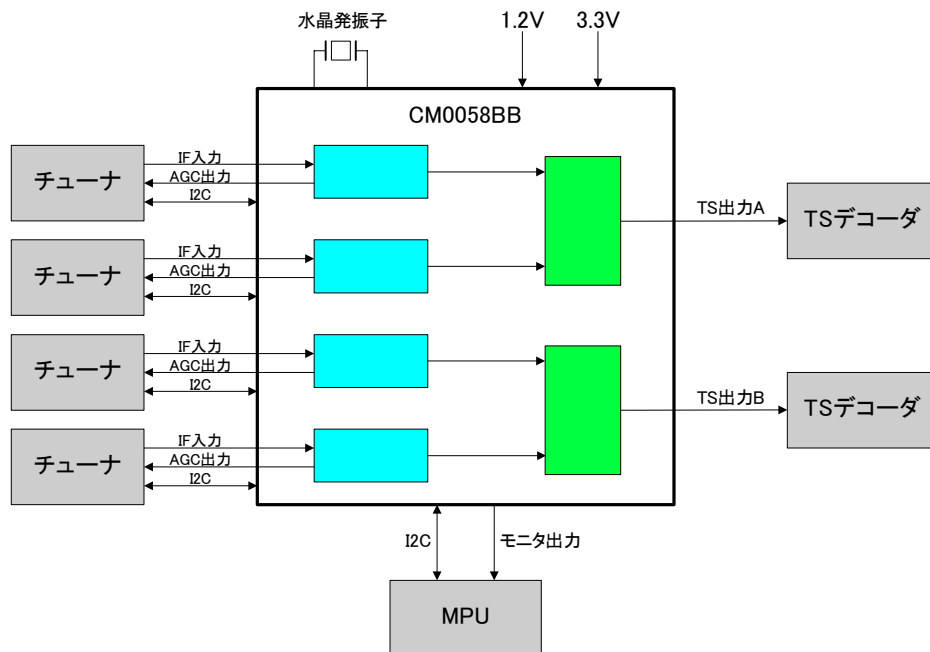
水晶発振子

1.2V

3.3V

CM0058BB

チューナ

IF入力
AGC出力
I2C

チューナ

IF入力
AGC出力
I2C

チューナ

IF入力
AGC出力
I2C

チューナ

IF入力
AGC出力
I2C

TS出力A

TSデコーダ

TS出力B

TSデコーダ

I2C

モニタ出力

MPU